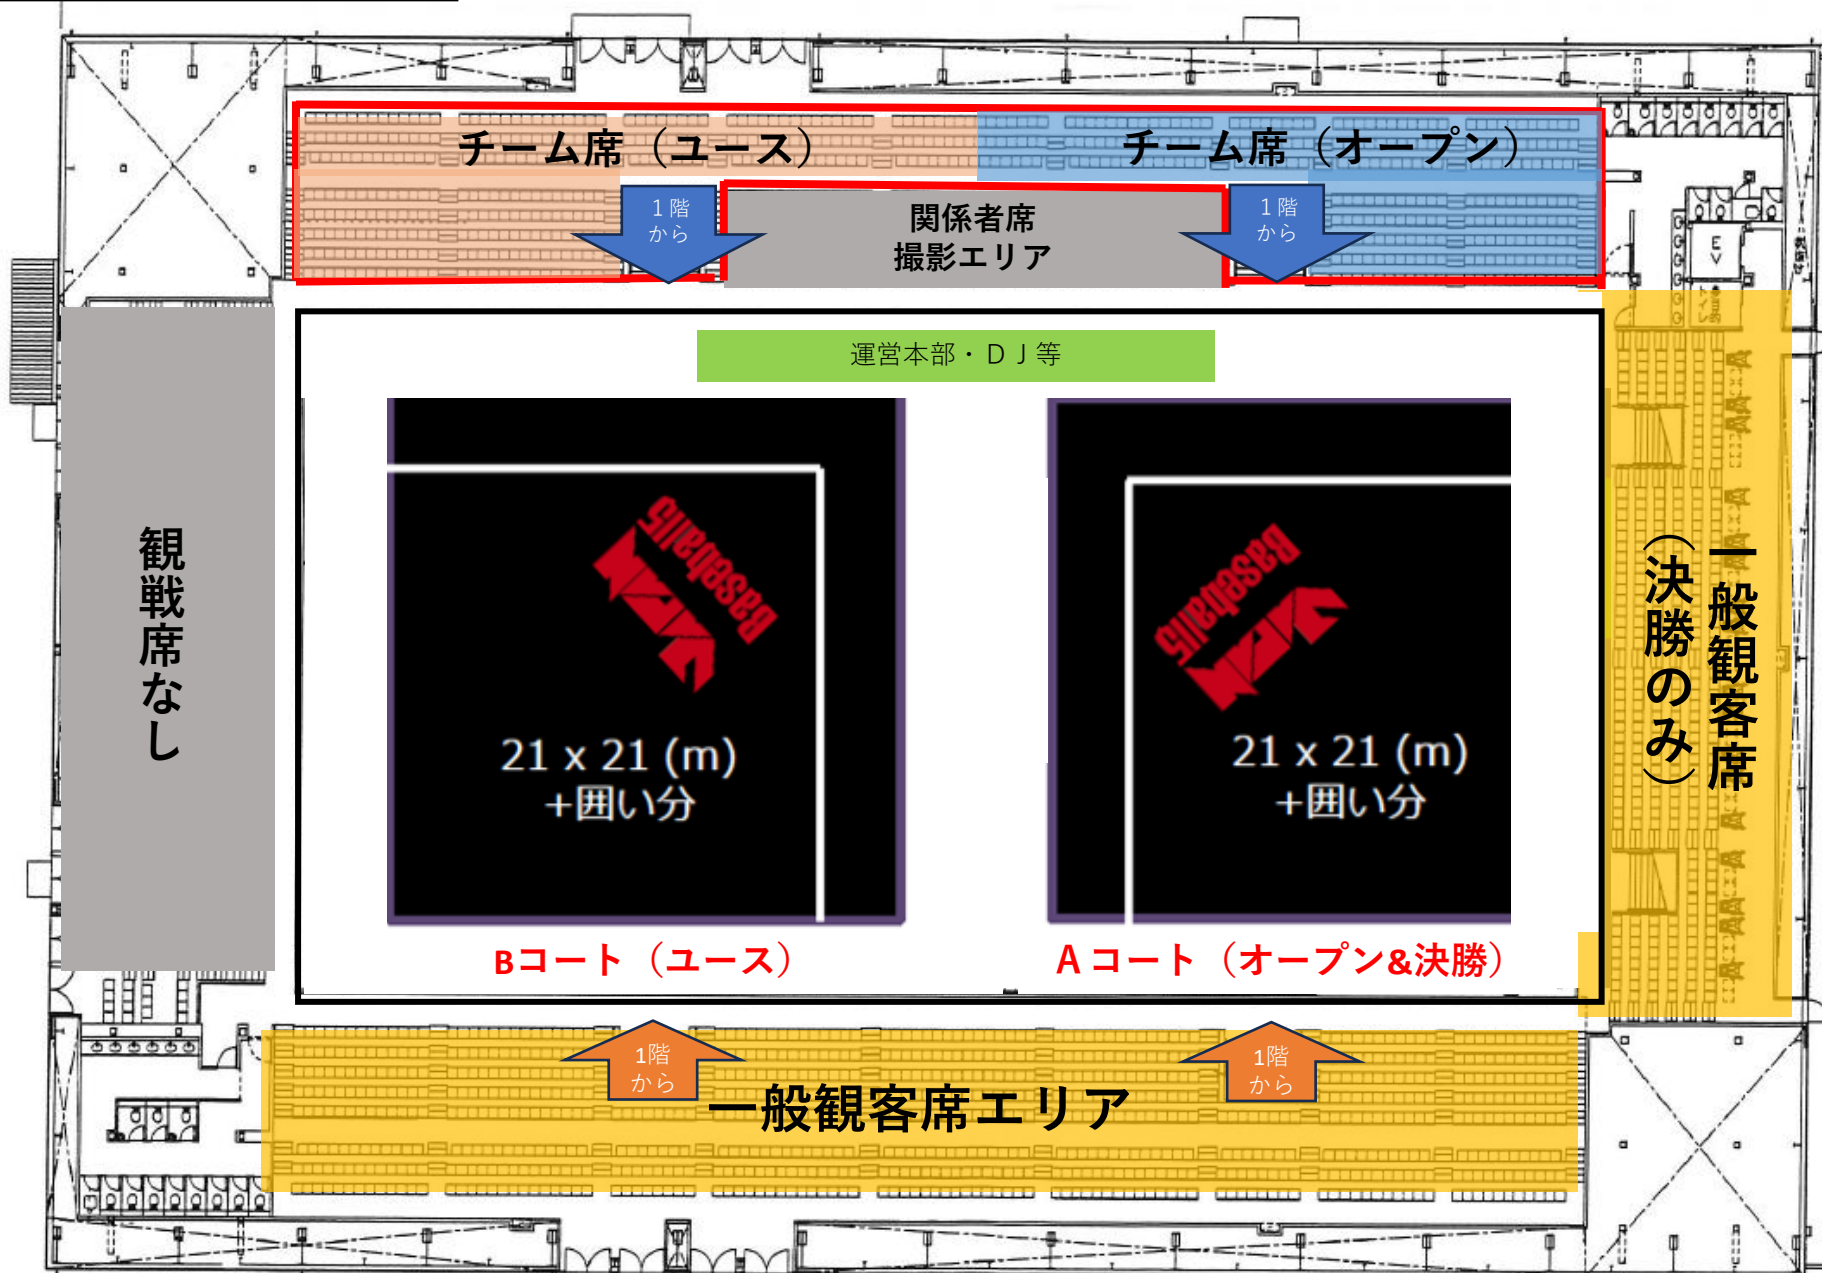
チーム席（ユース）

チーム席（オープン）

1階から

関係者席
撮影エリア

1階から

観戦席なし

運営本部・ＤＪ等

Baseballs

21 x 21 (m)
+囲い分

Baseballs

21 x 21 (m)
+囲い分

一般観客席
（決勝のみ）

Bコート（ユース）

Aコート（オープン&決勝）

1階から

1階から

一般観客席エリア